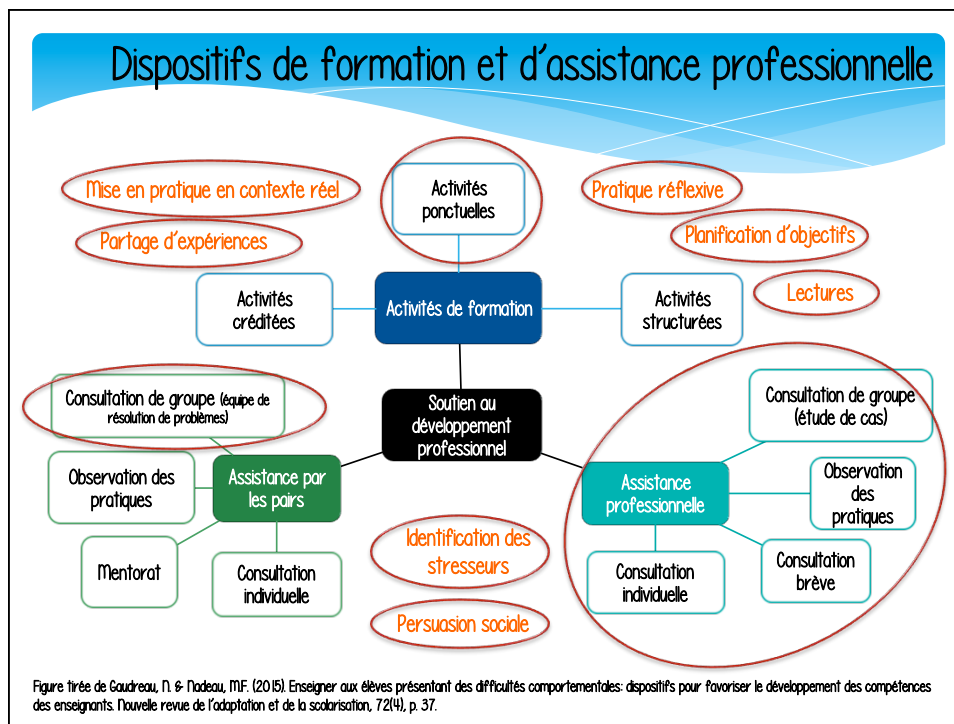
Dispositifs de formation et d'assistance professionnelle

Mise en pratique en contexte réel

Activités ponctuelles

Pratique réflexive

Partage d'expériences

Planification d'objectifs

Activités créditées

Activités de formation

Activités structurées

Lectures

Consultation de groupe (équipe de résolution de problèmes)

Soutien au développement professionnel

Consultation de groupe (étude de cas)

Observation des pratiques

Assistance par les pairs

Assistance professionnelle

Observation des pratiques

Mentorat

Consultation individuelle

Identification des stresseurs

Consultation individuelle

Consultation brève

Persuasion sociale

Figure tirée de Gaudreau, N. & Nadeau, M.F. (2015). Enseigner aux élèves présentant des difficultés comportementales: dispositifs pour favoriser le développement des compétences des enseignants. Nouvelle revue de l'adaptation et de la scolarisation, 72(4), p. 37.